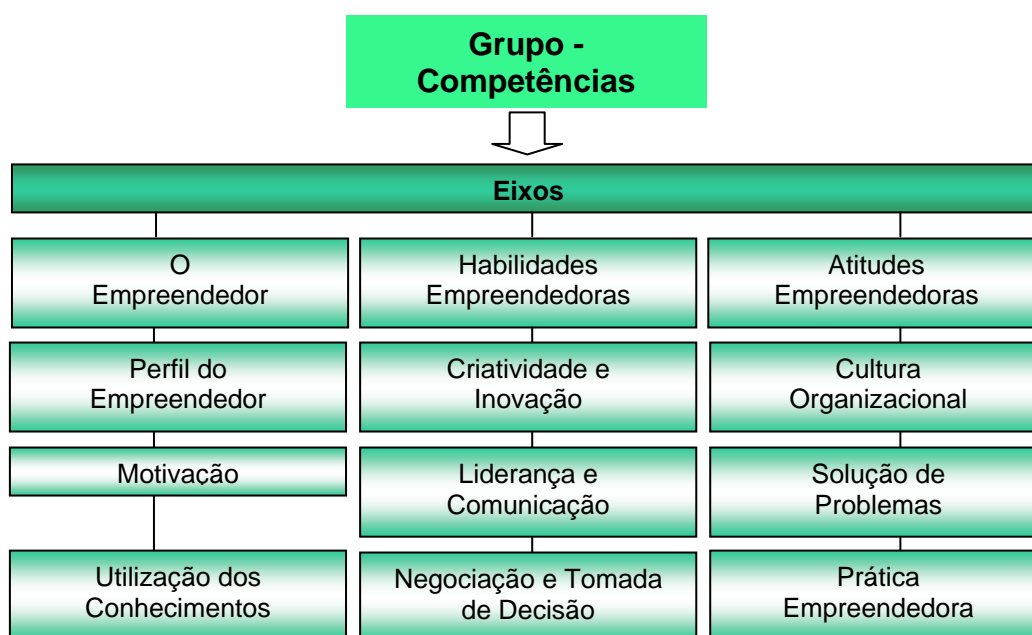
Grupo - Competências

Eixos

O Empreendedor

Perfil do Empreendedor

Motivação

Utilização dos Conhecimentos

Habilidades Empreendedoras

Criatividade e Inovação

Liderança e Comunicação

Negociação e Tomada de Decisão

Atitudes Empreendedoras

Cultura Organizacional

Solução de Problemas

Prática Empreendedora